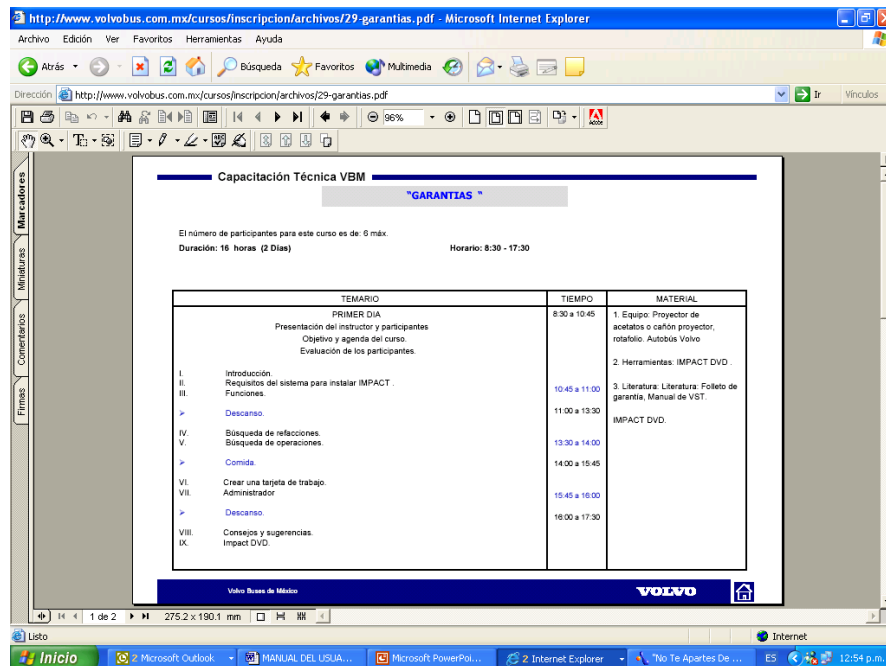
http://www.volvobus.com.mx/cursos/inscripcion/archivos/29-garantias.pdf - Microsoft Internet Explorer

Archivo Edición Ver Favoritos Herramientas Ayuda

Atrás Búsqueda Favoritos Multimedia

Dirección http://www.volvobus.com.mx/cursos/inscripcion/archivos/29-garantias.pdf Ir Vínculos

96%

Marcadores Miniaturas Comentarios Firmas

Capacitación Técnica VBM

"GARANTIAS "

El número de participantes para este curso es de: 6 máx.

Duración: 16 horas (2 Dias) Horario: 8:30 - 17:30

| TEMARIO | TIEMPO | MATERIAL |
|---|---|---|
| PRIMER DIA<br>Presentación del instructor y participantes<br>Objetivo y agenda del curso.<br>Evaluación de los participantes.<br><br>I. Introducción.<br>II. Requisitos del sistema para instalar IMPACT .<br>III. Funciones.<br><br>➢ Descanso.<br><br>IV. Búsqueda de refacciones.<br>V. Búsqueda de operaciones.<br><br>➢ Comida.<br><br>VI. Crear una tarjeta de trabajo.<br>VII. Administrador<br><br>➢ Descanso.<br><br>VIII. Consejos y sugerencias.<br>IX. Impact DVD. | 8:30 a 10:45<br><br>10:45 a 11:00<br><br>11:00 a 13:30<br><br>13:30 a 14:00<br><br>14:00 a 15:45<br><br>15:45 a 16:00<br><br>16:00 a 17:30 | 1. Equipo: Proyector de acetatos o cañón proyector, rotafolio. Autobús Volvo<br><br>2. Herramientas: IMPACT DVD .<br><br>3. Literatura: Literatura: Folleto de garantía, Manual de VST.<br><br>IMPACT DVD. |

Volvo Buses de México VOLVO

1 de 2 275.2 x 190.1 mm

Listo Internet

Inicio 2 Microsoft Outlook MANUAL DEL USUA... Microsoft PowerPoi... 2 Internet Explorer "No Te Apartes De ... ES 12:54 p.m.